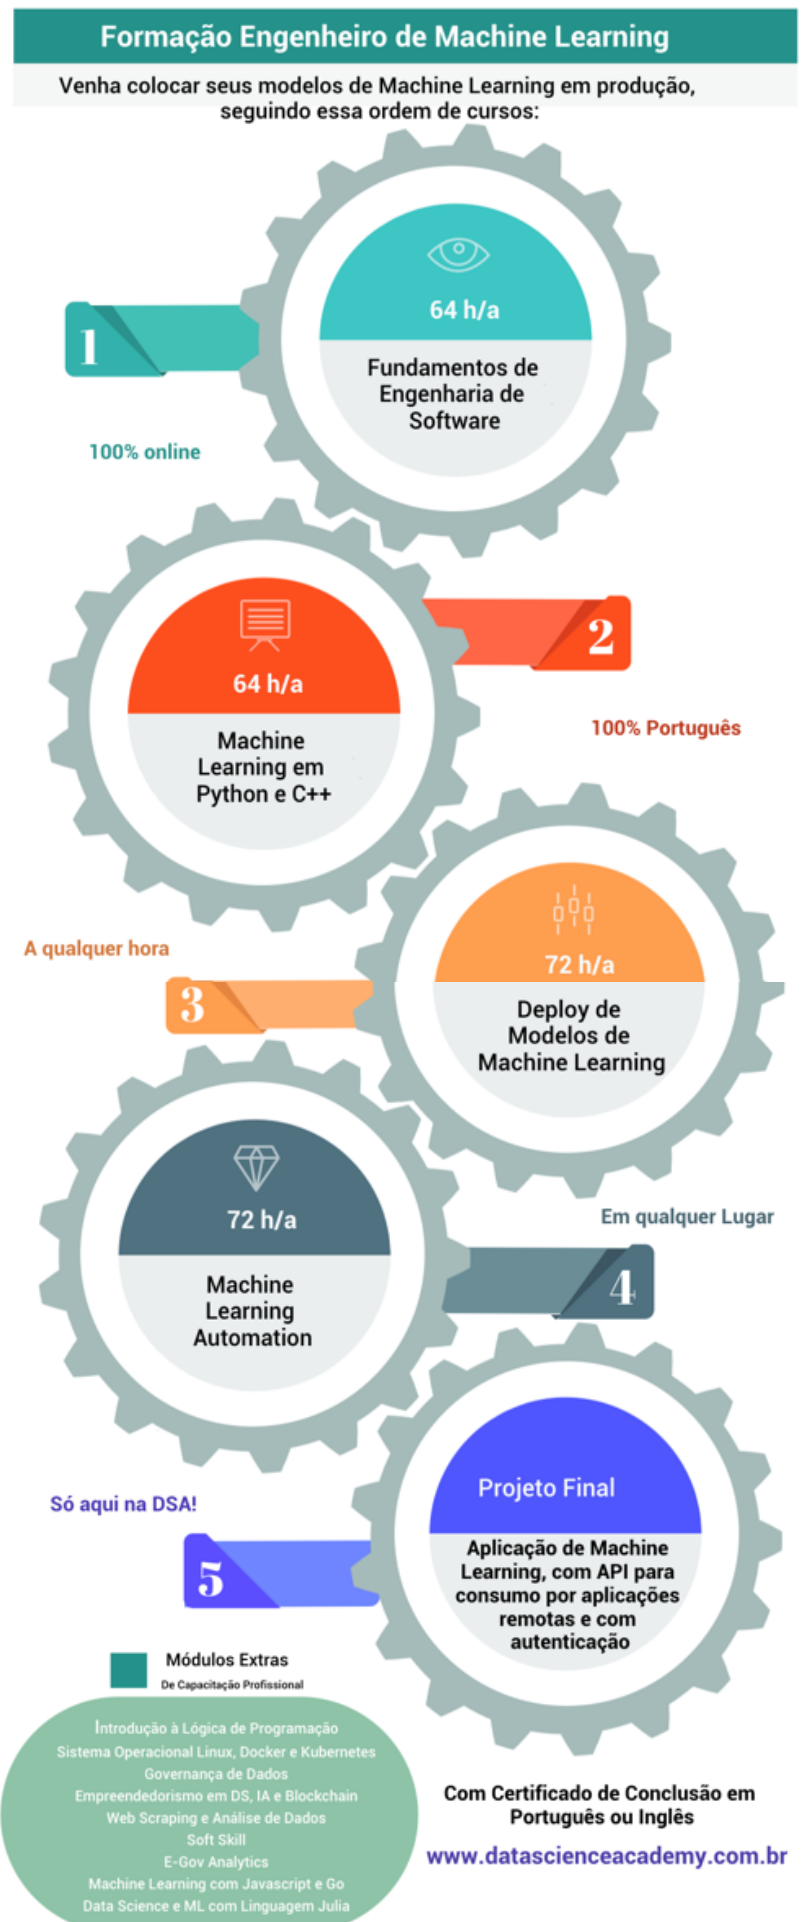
Formação Engenheiro de Machine Learning

Venha colocar seus modelos de Machine Learning em produção, seguindo essa ordem de cursos:

1

64 h/a

Fundamentos de Engenharia de Software

100% online

64 h/a

Machine Learning em Python e C++

2

100% Português

A qualquer hora

72 h/a

3

Deploy de Modelos de Machine Learning

72 h/a

Em qualquer Lugar

Machine Learning Automation

4

Só aqui na DSA!

Projeto Final

5

Aplicação de Machine Learning, com API para consumo por aplicações remotas e com autenticação

Módulos Extras

De Capacitação Profissional

Introdução à Lógica de Programação
Sistema Operacional Linux, Docker e Kubernetes
Governança de Dados
Empreendedorismo em DS, IA e Blockchain
Web Scraping e Análise de Dados
Soft Skill
E-Gov Analytics
Machine Learning com Javascript e Go
Data Science e ML com Linguagem Julia

Com Certificado de Conclusão em Português ou Inglês

www.datascienceacademy.com.br